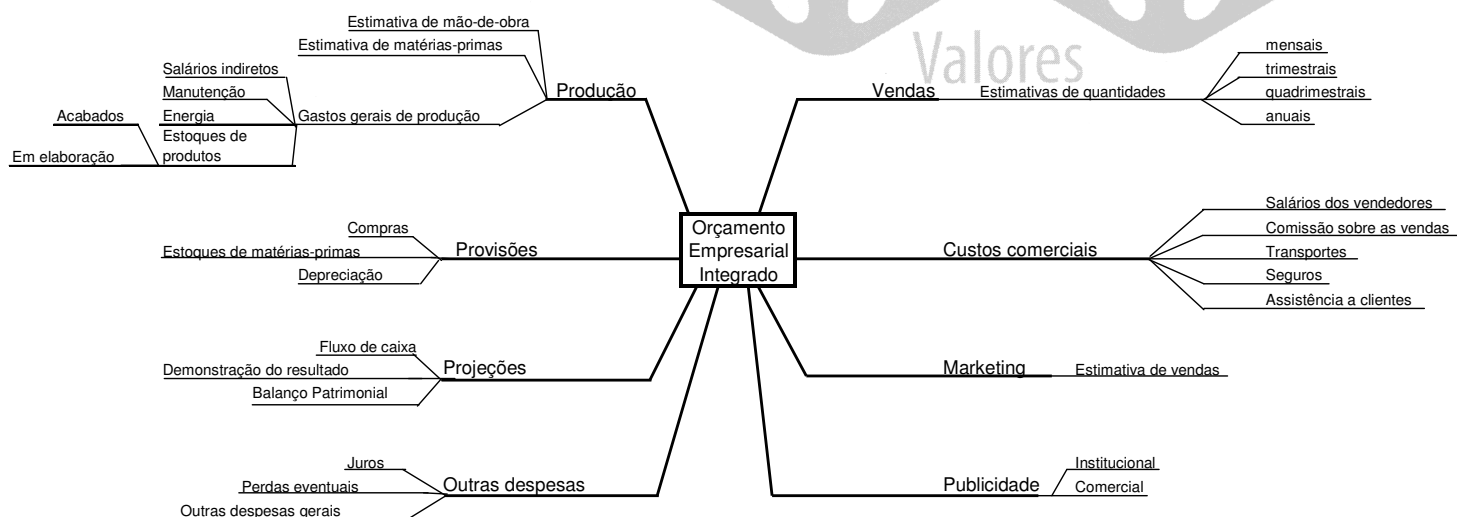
Valores

Orçamento Empresarial Integrado

Produção
Estimativa de mão-de-obra
Estimativa de matérias-primas
Gastos gerais de produção
Salários indiretos
Manutenção
Energia
Estoques de produtos
Acabados
Em elaboração

Vendas
Estimativas de quantidades
mensais
trimestrais
quadrimestrais
anuais

Provisões
Compras
Estoques de matérias-primas
Depreciação

Custos comerciais
Salários dos vendedores
Comissão sobre as vendas
Transportes
Seguros
Assistência a clientes

Projeções
Fluxo de caixa
Demonstração do resultado
Balanço Patrimonial

Marketing
Estimativa de vendas

Outras despesas
Juros
Perdas eventuais
Outras despesas gerais

Publicidade
Institucional
Comercial